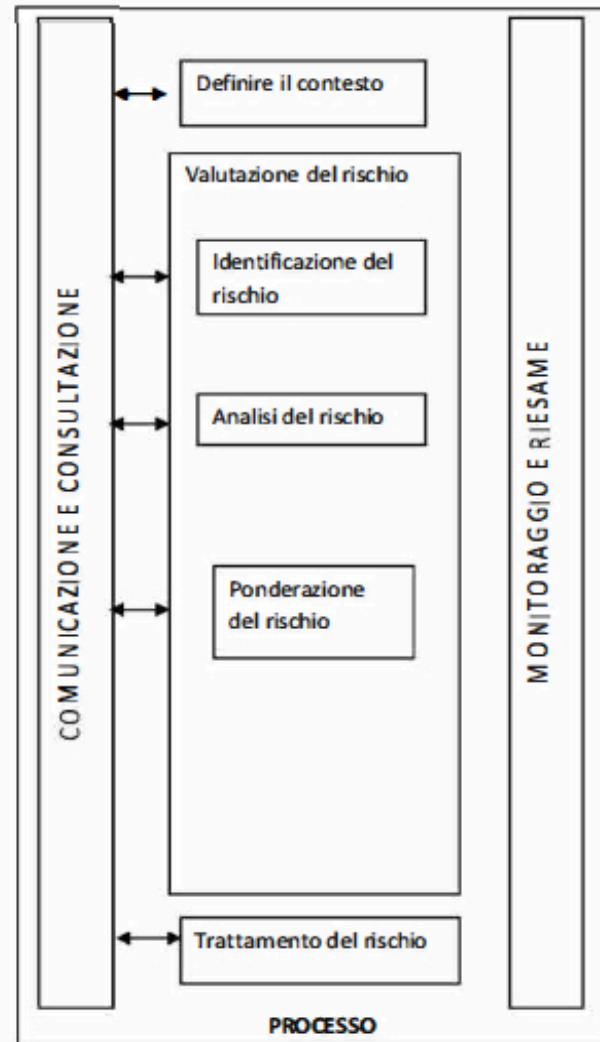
COMUNICAZIONE E CONSULTAZIONE

Definire il contesto

Valutazione del rischio

Identificazione del rischio

Analisi del rischio

Ponderazione del rischio

Trattamento del rischio

MONITORAGGIO E RIESAME

PROCESSO